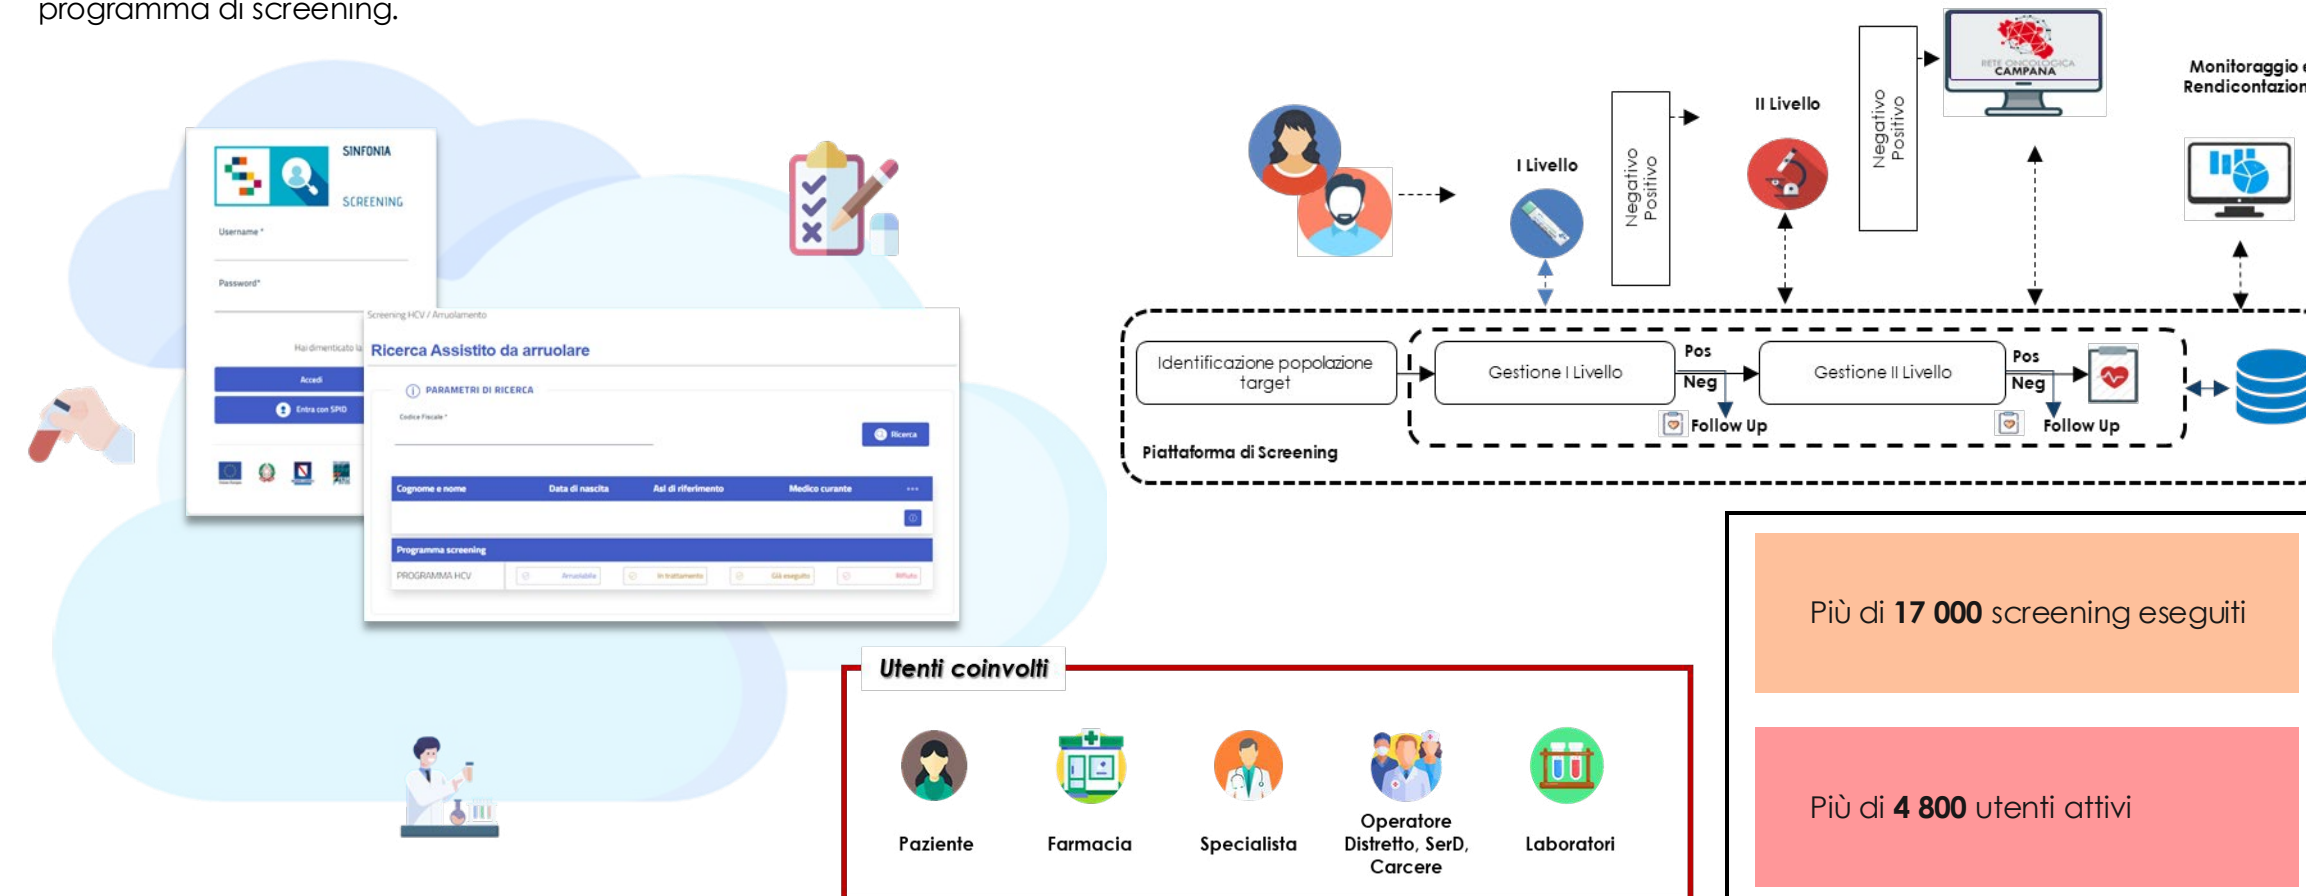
programma di screening.

SINFONIA
SCREENING
Username *
Password*
Hai dimenticato la
Accedi
Entra con SPID

Screening HCV / Arruolamento
Ricerca Assistito da arruolare
PARAMETRI DI RICERCA
Codice Fiscale *
Ricerca

| Cognome e nome | Data di nascita | Asl di riferimento | Medico curante |
|---|---|---|---|

Programma screening
PROGRAMMA HCV Arruolabile In trattamento Già eseguito Rifiuto

I Livello
Negativo Positivo
II Livello
Negativo Positivo
RETE ONCOLOGICA CAMPANA
Monitoraggio e Rendicontazion

Identificazione popolazione target
Gestione I Livello
Pos
Neg
Follow Up
Gestione II Livello
Pos
Neg
Follow Up
Piattaforma di Screening

Utenti coinvolti
Paziente
Farmacia
Specialista
Operatore Distretto, SerD, Carcere
Laboratori

Più di **17 000** screening eseguiti

Più di **4 800** utenti attivi